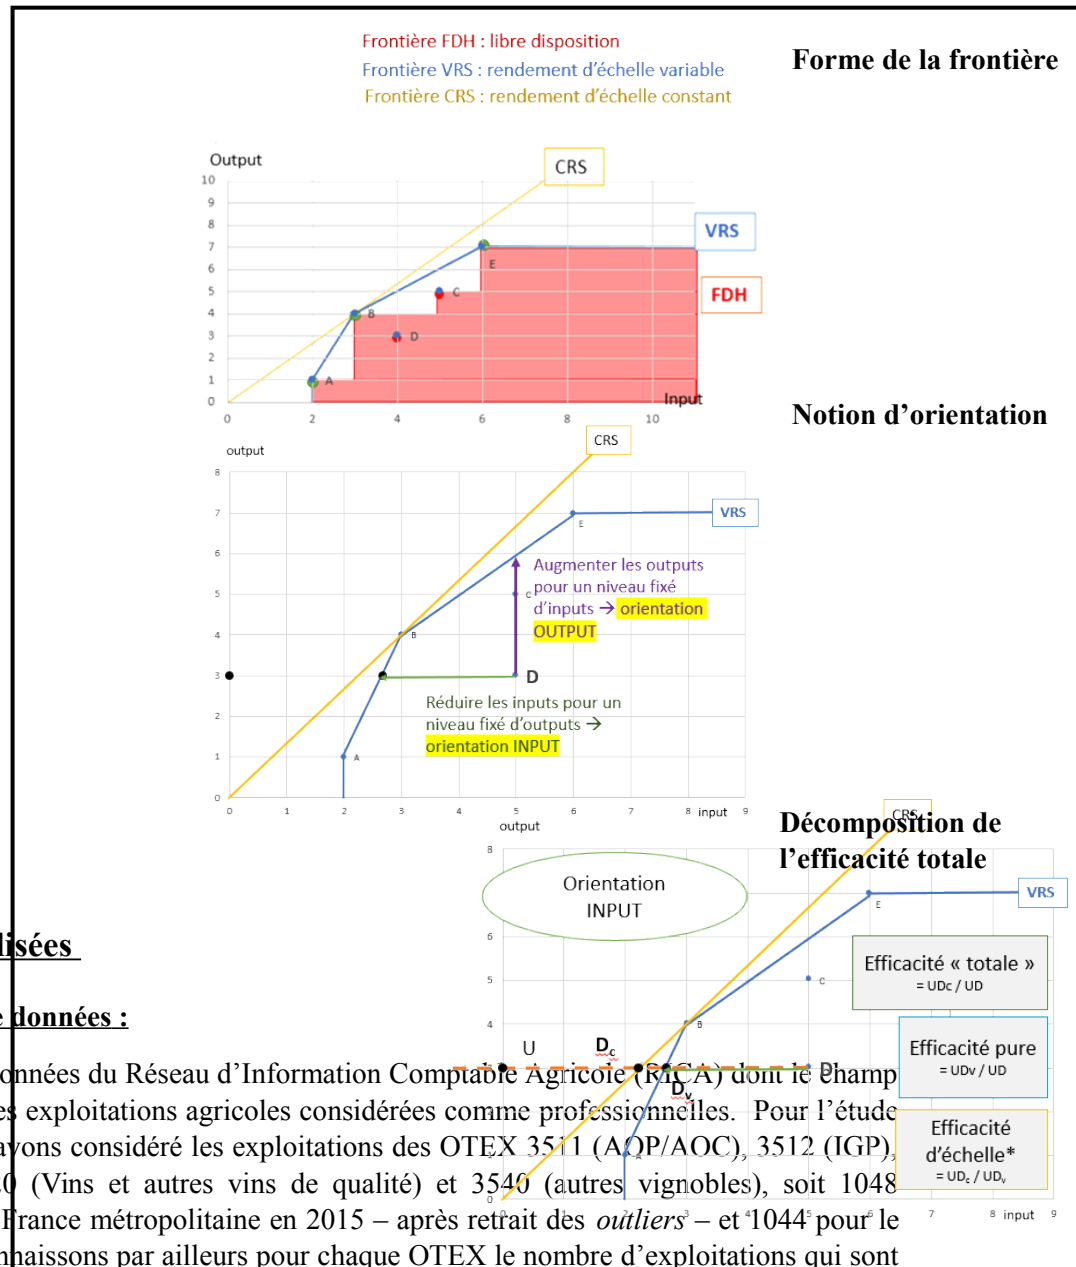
Frontière FDH : libre disposition
Frontière VRS : rendement d'échelle variable
Frontière CRS : rendement d'échelle constant

Forme de la frontière

Output
10
9
8
7
6
5
4
3
2
1
0
0 2 4 6 8 10
Input
CRS
VRS
FDH
A B C D E

Notion d'orientation

output
CRS
VRS
8
7
6
5
4
3
2
1
0
0 1 2 3 4 5 6 7 8 input 9
A B C D E
Augmenter les outputs pour un niveau fixé d'inputs → orientation OUTPUT
Réduire les inputs pour un niveau fixé d'outputs → orientation INPUT

Décomposition de l'efficacité totale

output
CRS
VRS
Orientation INPUT
8
6
5
4
0
7 8 input 9
U $D_c$ $D_v$ D
A B C E
Efficacité « totale » = UDc / UD
Efficacité pure = UDv / UD
Efficacité d'échelle* = $UD_c$ / $UD_v$

lisées

e données :

onnées du Réseau d'Information Comptable Agricole (RICA) dont le champ es exploitations agricoles considérées comme professionnelles. Pour l'étude avons considéré les exploitations des OTEX 3511 (AOP/AOC), 3512 (IGP), 0 (Vins et autres vins de qualité) et 3540 (autres vignobles), soit 1048 France métropolitaine en 2015 – après retrait des outliers – et 1044 pour le naissons par ailleurs pour chaque OTEX le nombre d'exploitations qui sont